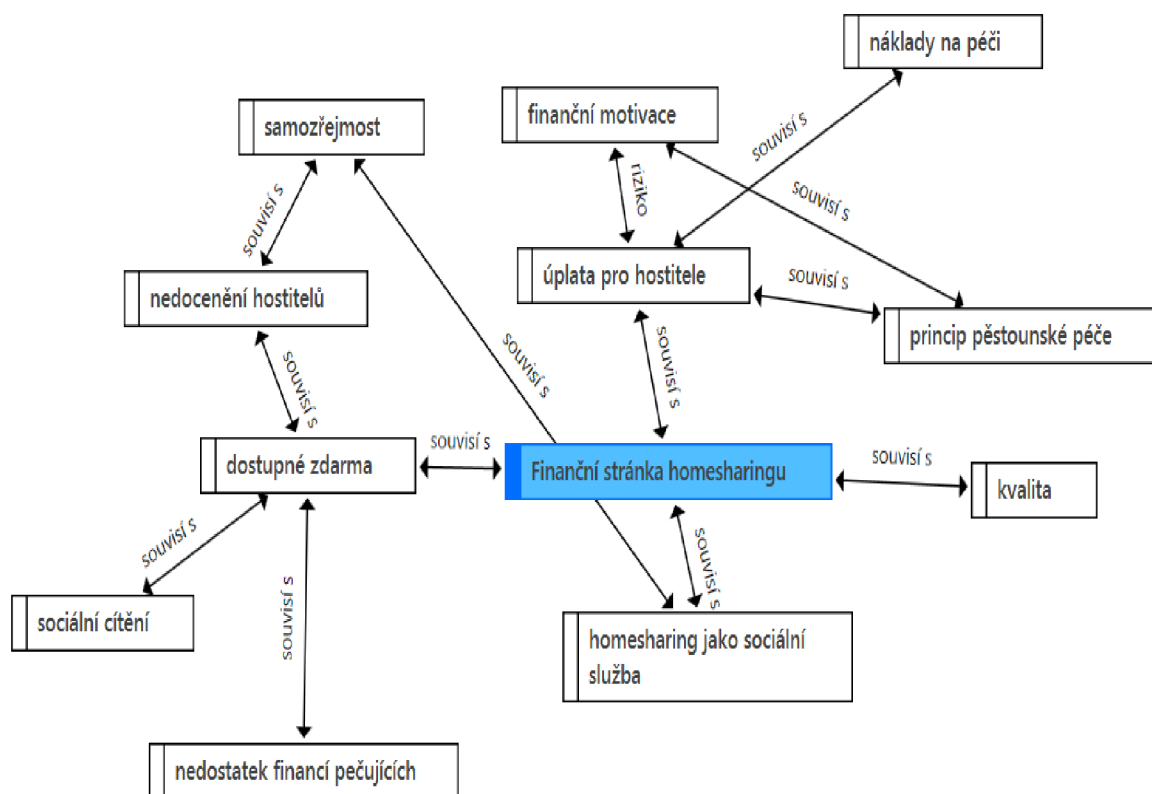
náklady na péči

samozřejmost

finanční motivace

souvisí s

riziko

souvisí s

souvisí s

úplata pro hostitele

souvisí s

nedocenění hostitelů

princip pěstounské péče

souvisí s

souvisí s

souvisí s

souvisí s

dostupné zdarma

Finanční stránka homesharingu

souvisí s

kvalita

souvisí s

souvisí s

souvisí s

sociální cítění

homesharing jako sociální služba

nedostatek financí pečujících